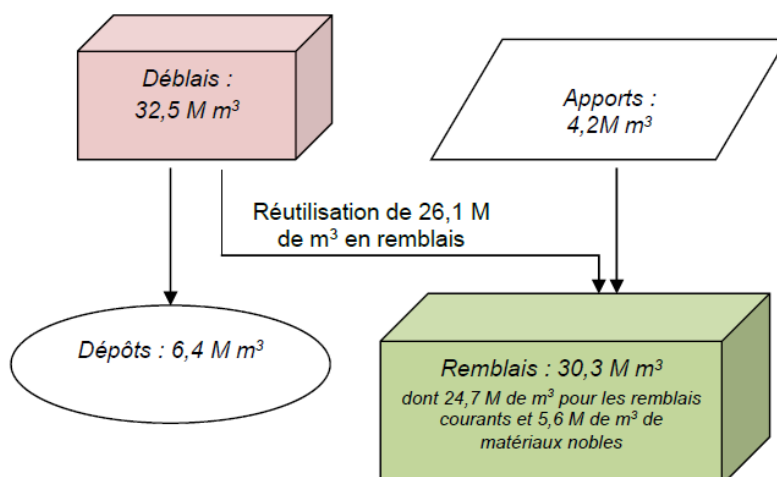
Déblais : 32,5 M $m^3$

Apports : 4,2M $m^3$

Réutilisation de 26,1 M de $m^3$ en remblais

Dépôts : 6,4 M $m^3$

Remblais : 30,3 M $m^3$

dont 24,7 M de $m^3$ pour les remblais courants et 5,6 M de $m^3$ de matériaux nobles